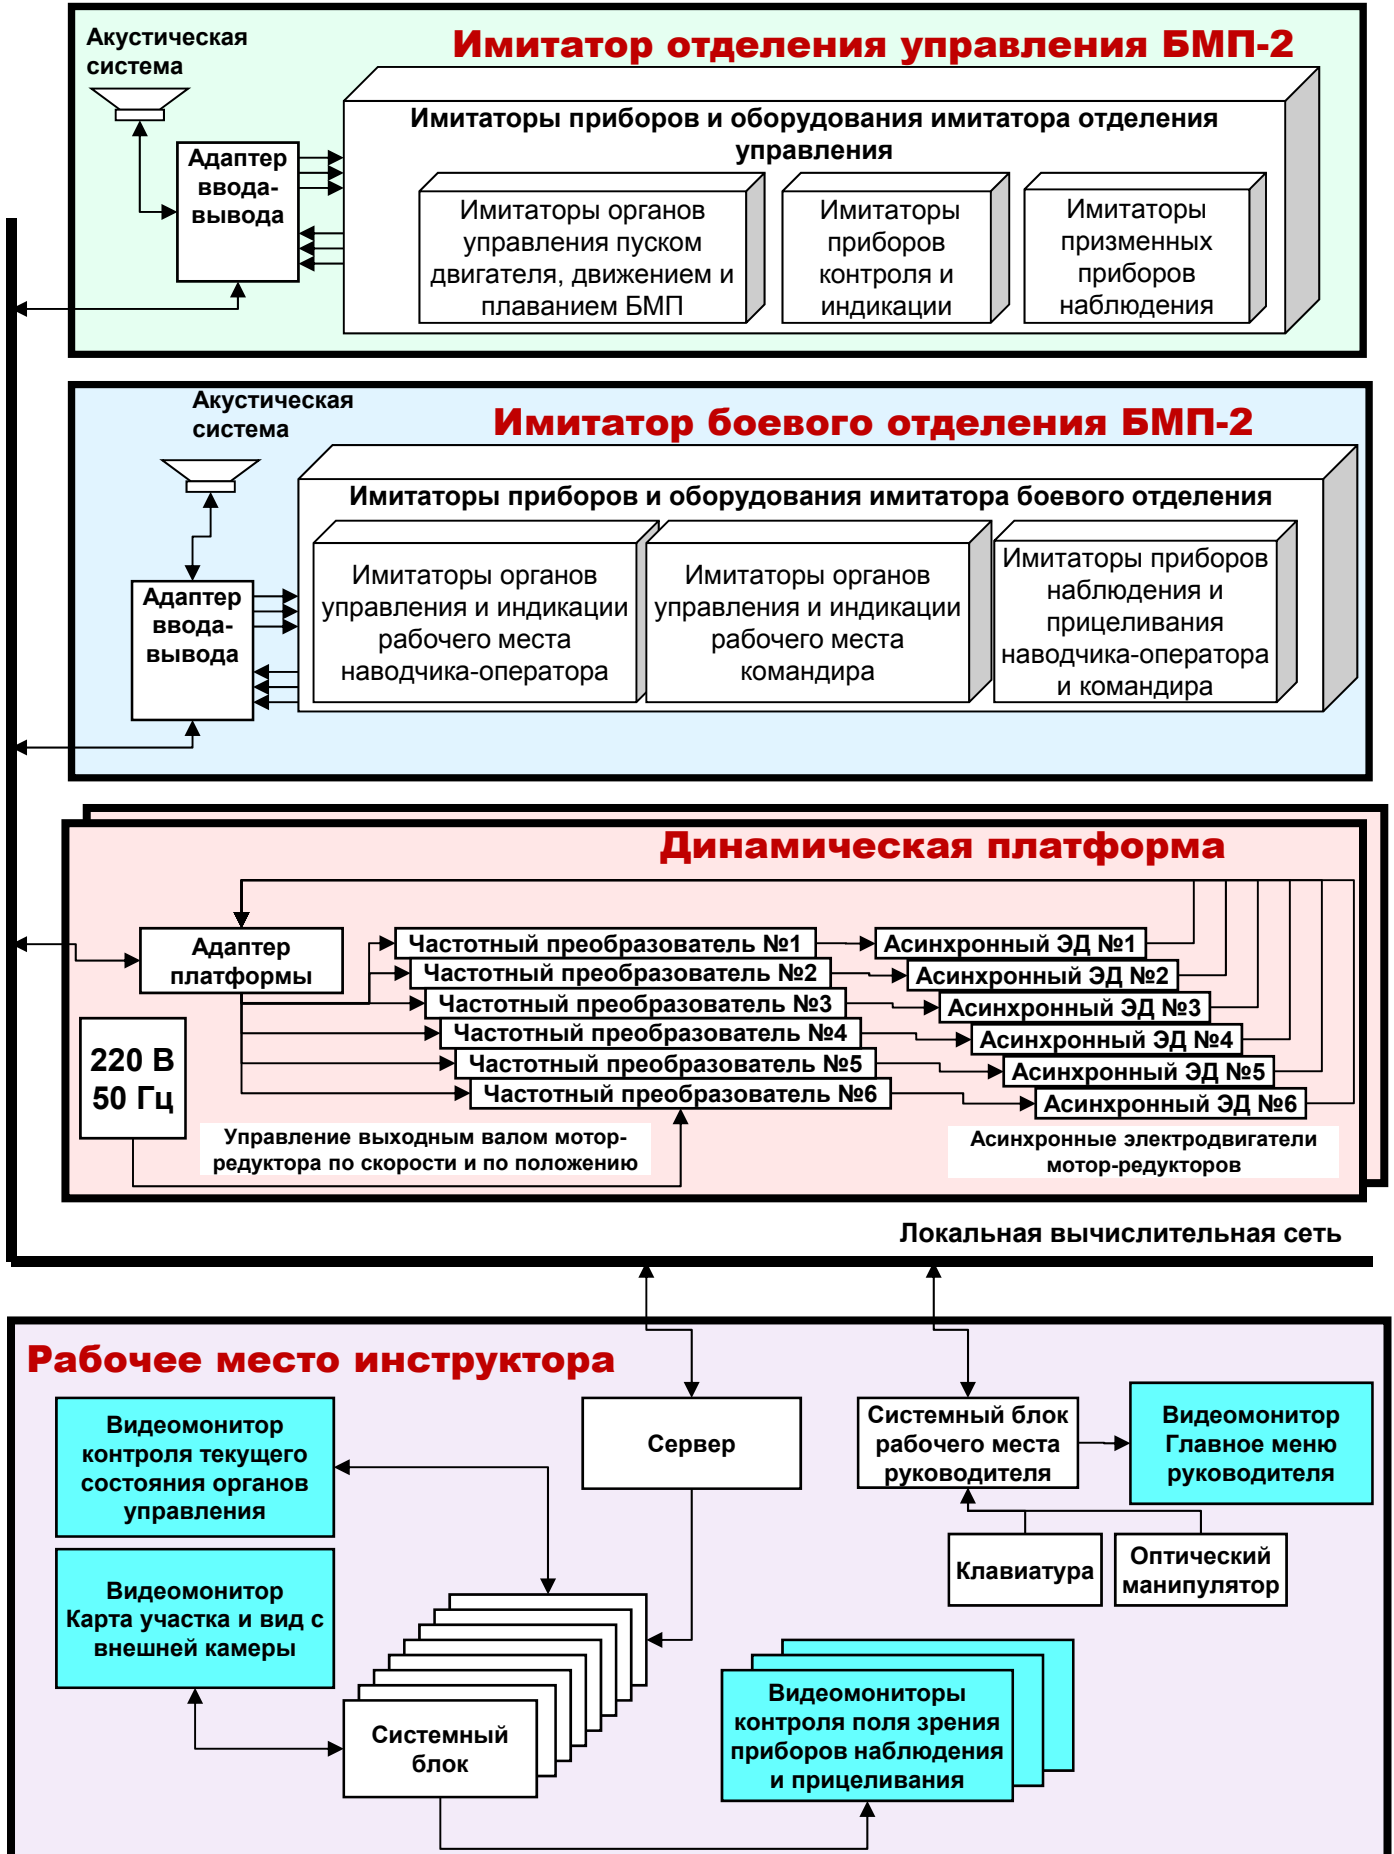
Акустическая система

Имитатор отделения управления БМП-2

Имитаторы приборов и оборудования имитатора отделения управления

Адаптер ввода-вывода

Имитаторы органов управления пуском двигателя, движением и плаванием БМП

Имитаторы приборов контроля и индикации

Имитаторы призменных приборов наблюдения

Акустическая система

Имитатор боевого отделения БМП-2

Имитаторы приборов и оборудования имитатора боевого отделения

Адаптер ввода-вывода

Имитаторы органов управления и индикации рабочего места наводчика-оператора

Имитаторы органов управления и индикации рабочего места командира

Имитаторы приборов наблюдения и прицеливания наводчика-оператора и командира

Динамическая платформа

Адаптер платформы

220 В 50 Гц

Частотный преобразователь №1

Частотный преобразователь №2

Частотный преобразователь №3

Частотный преобразователь №4

Частотный преобразователь №5

Частотный преобразователь №6

Асинхронный ЭД №1

Асинхронный ЭД №2

Асинхронный ЭД №3

Асинхронный ЭД №4

Асинхронный ЭД №5

Асинхронный ЭД №6

Управление выходным валом мотор-редуктора по скорости и по положению

Асинхронные электродвигатели мотор-редукторов

Локальная вычислительная сеть

Рабочее место инструктора

Видеомонитор контроля текущего состояния органов управления

Сервер

Системный блок рабочего места руководителя

Видеомонитор Главное меню руководителя

Клавиатура

Оптический манипулятор

Видеомонитор Карта участка и вид с внешней камеры

Системный блок

Видеомониторы контроля поля зрения приборов наблюдения и прицеливания